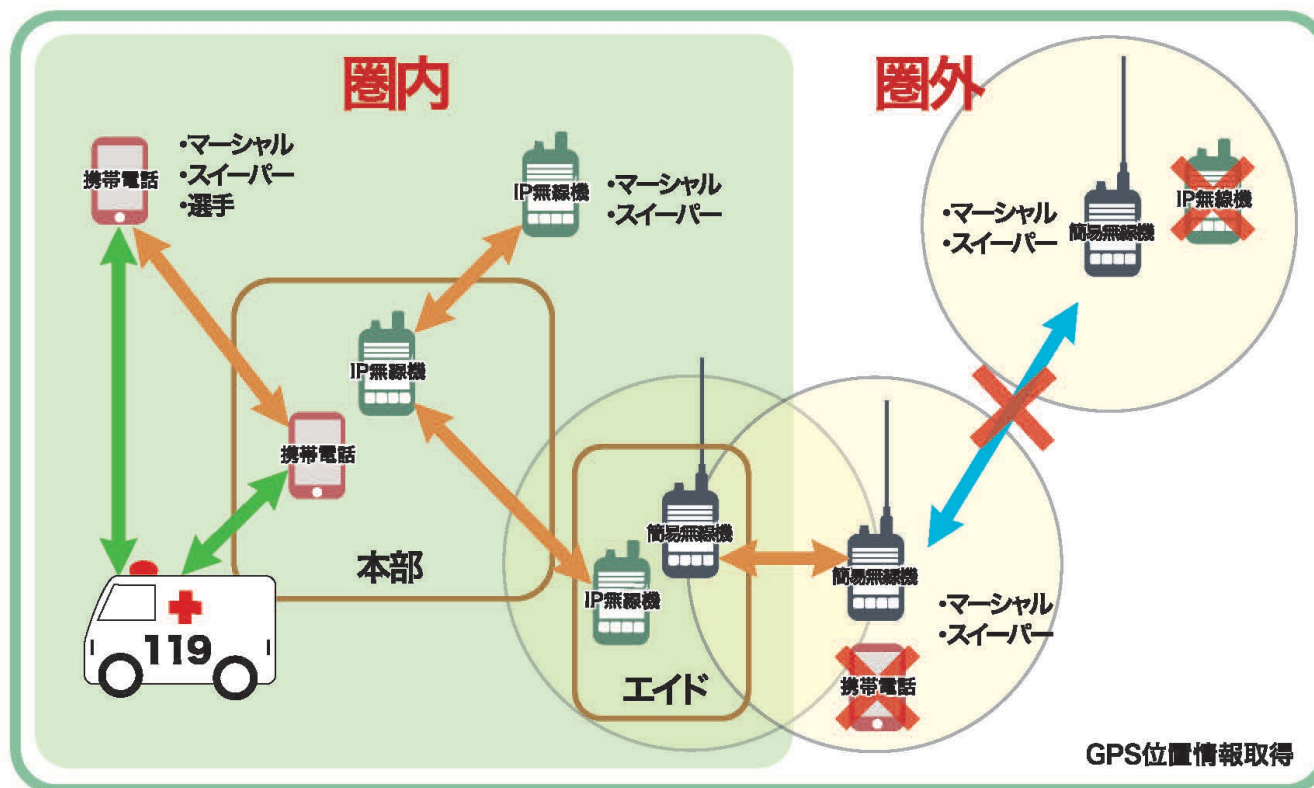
圏内

圏外

携帯電話

・マーシャル
・スイーパー
・選手

IP無線機

・マーシャル
・スイーパー

・マーシャル
・スイーパー

簡易無線機

IP無線機

IP無線機

携帯電話

本部

119

簡易無線機

IP無線機

エイド

簡易無線機

・マーシャル
・スイーパー

携帯電話

GPS位置情報取得